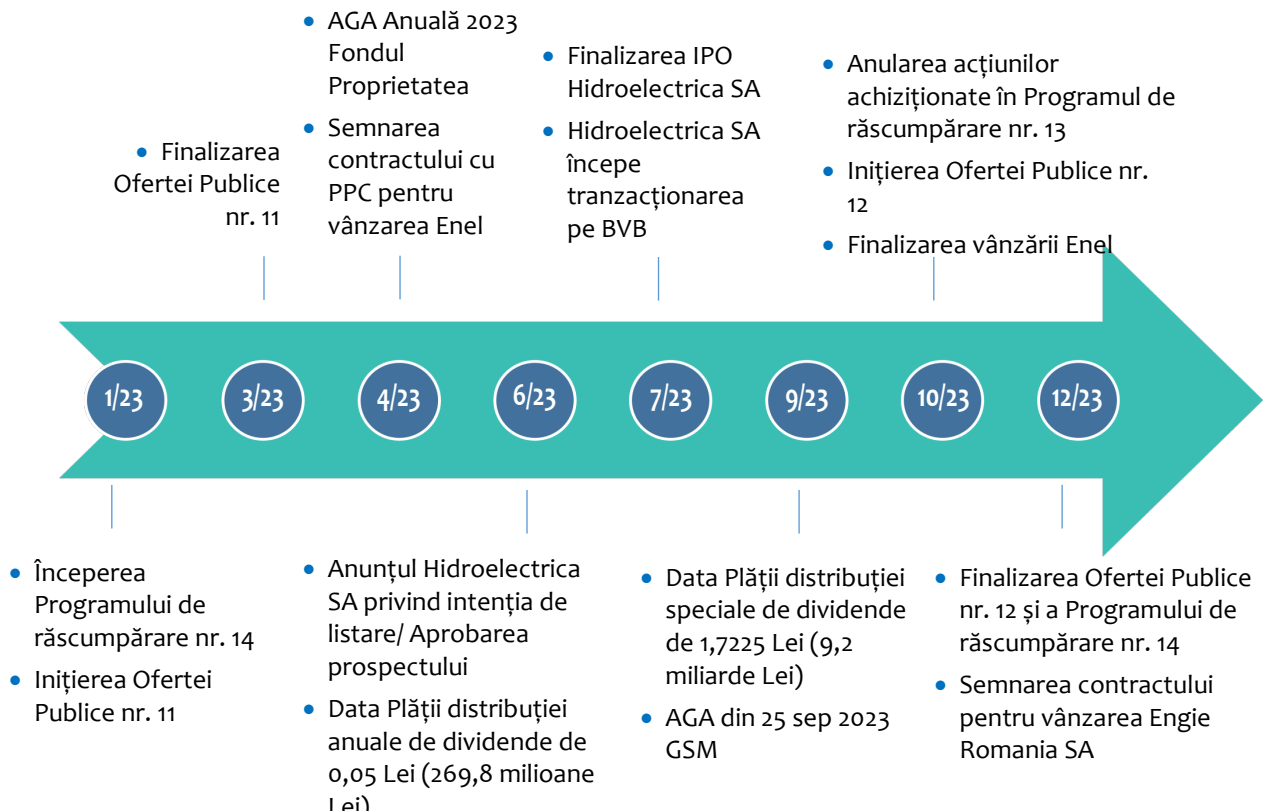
- AGA Anuală 2023 Fondul Proprietatea
- Semnarea contractului cu PPC pentru vânzarea Enel

- Finalizarea Ofertei Publice nr. 11

- Finalizarea IPO Hidroelectrica SA
- Hidroelectrica SA începe tranzacționarea pe BVB

- Anularea acțiunilor achiziționate în Programul de răscumpărare nr. 13
- Inițierea Ofertei Publice nr. 12
- Finalizarea vânzării Enel

1/23 3/23 4/23 6/23 7/23 9/23 10/23 12/23

- Începerea Programului de răscumpărare nr. 14
- Inițierea Ofertei Publice nr. 11

- Anunțul Hidroelectrica SA privind intenția de listare/ Aprobarea prospectului
- Data Plății distribuției anuale de dividende de 0,05 Lei (269,8 milioane Lei)

- Data Plății distribuției speciale de dividende de 1,7225 Lei (9,2 miliarde Lei)
- AGA din 25 sep 2023 GSM

- Finalizarea Ofertei Publice nr. 12 și a Programului de răscumpărare nr. 14
- Semnarea contractului pentru vânzarea Engie Romania SA